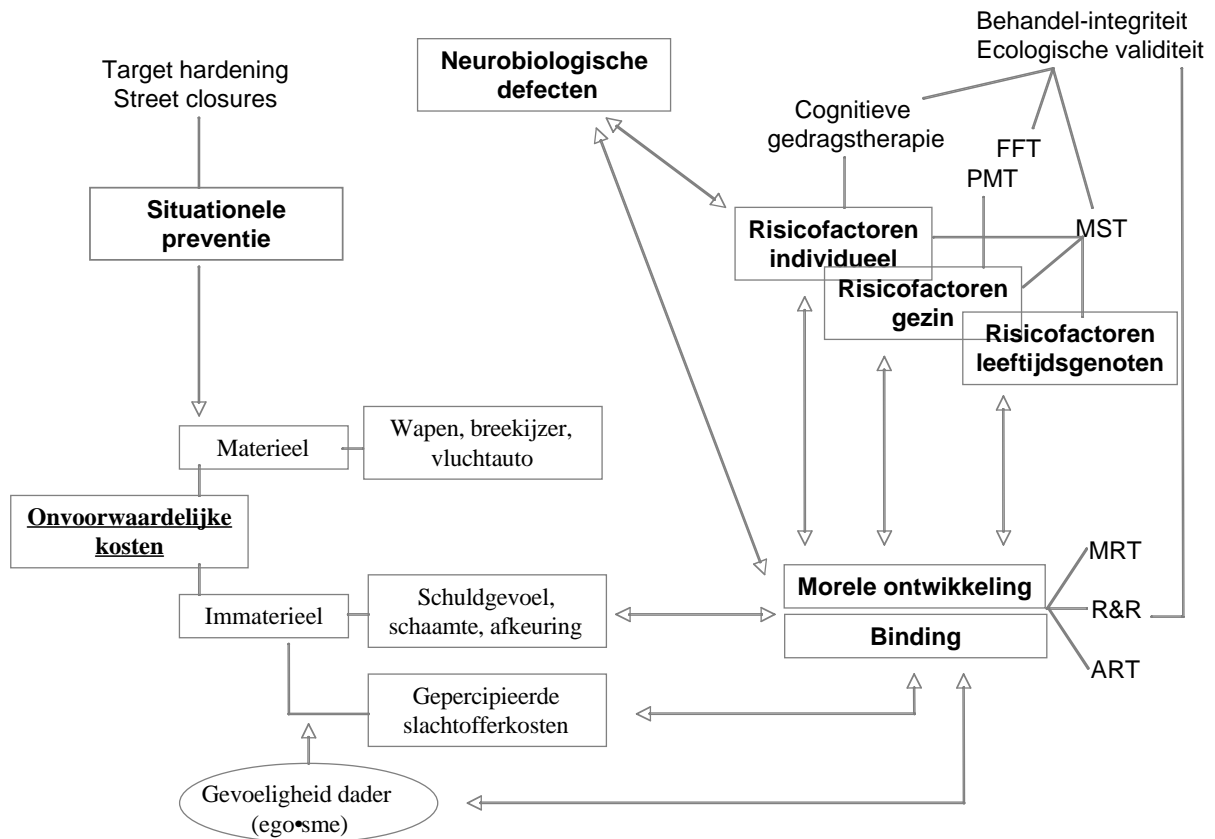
Target hardening
Street closures

Situationele preventie

Neurobiologische defecten

Behandel-integriteit
Ecologische validiteit

Cognitieve gedragstherapie

FFT

PMT

MST

Risicofactoren individueel

Risicofactoren gezin

Risicofactoren leeftijdsgenoten

Materieel

Wapen, breekijzer, vluchtauto

Onvoorwaardelijke kosten

Immaterieel

Schuldgevoel, schaamte, afkeuring

Morele ontwikkeling

Binding

MRT

R&R

ART

Gepercipieerde slachtofferkosten

Gevoeligheid dader (ego•sme)